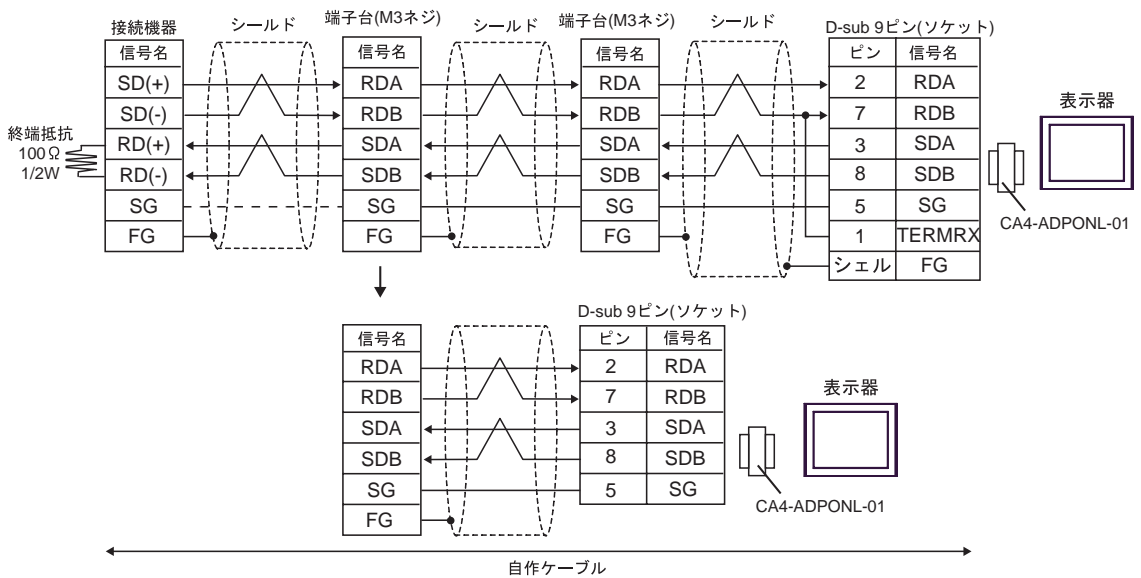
接続機器

| 信号名 |
|---|
| SD(+) |
| SD(-) |
| RD(+) |
| RD(-) |
| SG |
| FG |

終端抵抗 100Ω 1/2W

シールド

端子台(M3ネジ)

| 信号名 |
|---|
| RDA |
| RDB |
| SDA |
| SDB |
| SG |
| FG |

シールド

端子台(M3ネジ)

| 信号名 |
|---|
| RDA |
| RDB |
| SDA |
| SDB |
| SG |
| FG |

シールド

D-sub 9ピン(ソケット)

| ピン | 信号名 |
|---|---|
| 2 | RDA |
| 7 | RDB |
| 3 | SDA |
| 8 | SDB |
| 5 | SG |
| 1 | TERMRX |
| シェル | FG |

表示器

CA4-ADPONL-01

| 信号名 |
|---|
| RDA |
| RDB |
| SDA |
| SDB |
| SG |
| FG |

D-sub 9ピン(ソケット)

| ピン | 信号名 |
|---|---|
| 2 | RDA |
| 7 | RDB |
| 3 | SDA |
| 8 | SDB |
| 5 | SG |

表示器

CA4-ADPONL-01

自作ケーブル